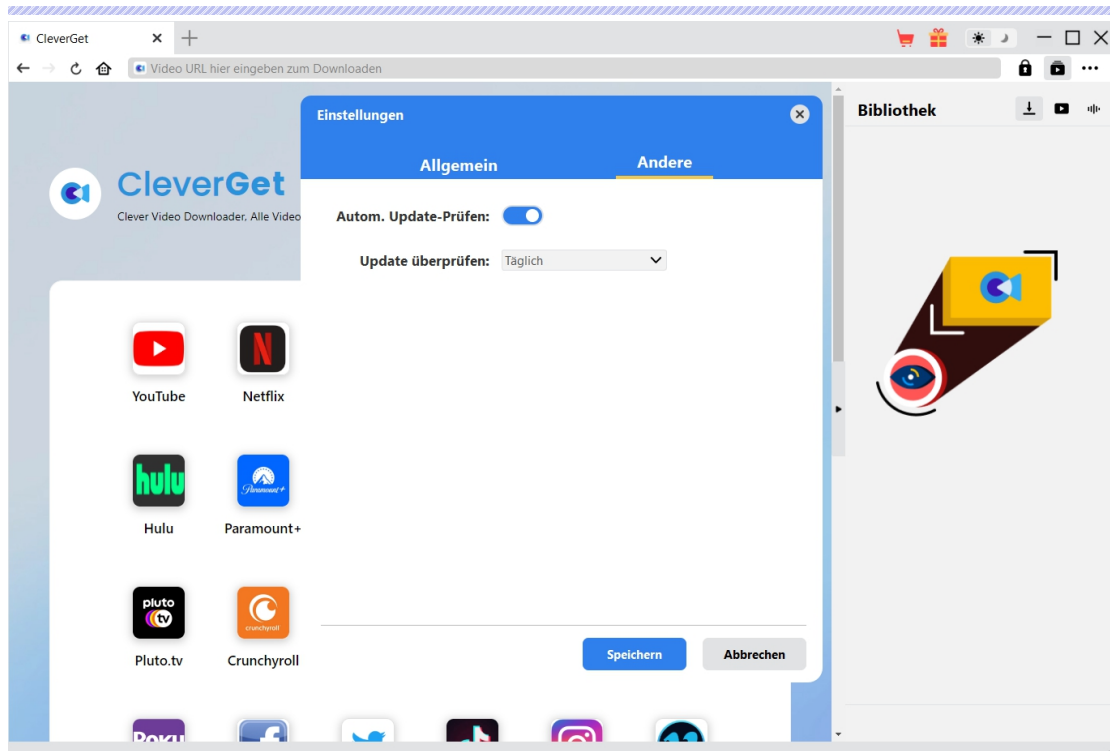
CleverGet

Video URL hier eingeben zum Downloaden

CleverGet

Clever Video Downloader, Alle Video

Einstellungen

Allgemein

Andere

Autom. Update-Prüfen:

Update überprüfen: Täglich

Speichern

Abbrechen

Bibliothek

YouTube

Netflix

hulu

Hulu

Paramount+

Paramount+

pluto tv

Pluto.tv

crunchyroll

Crunchyroll